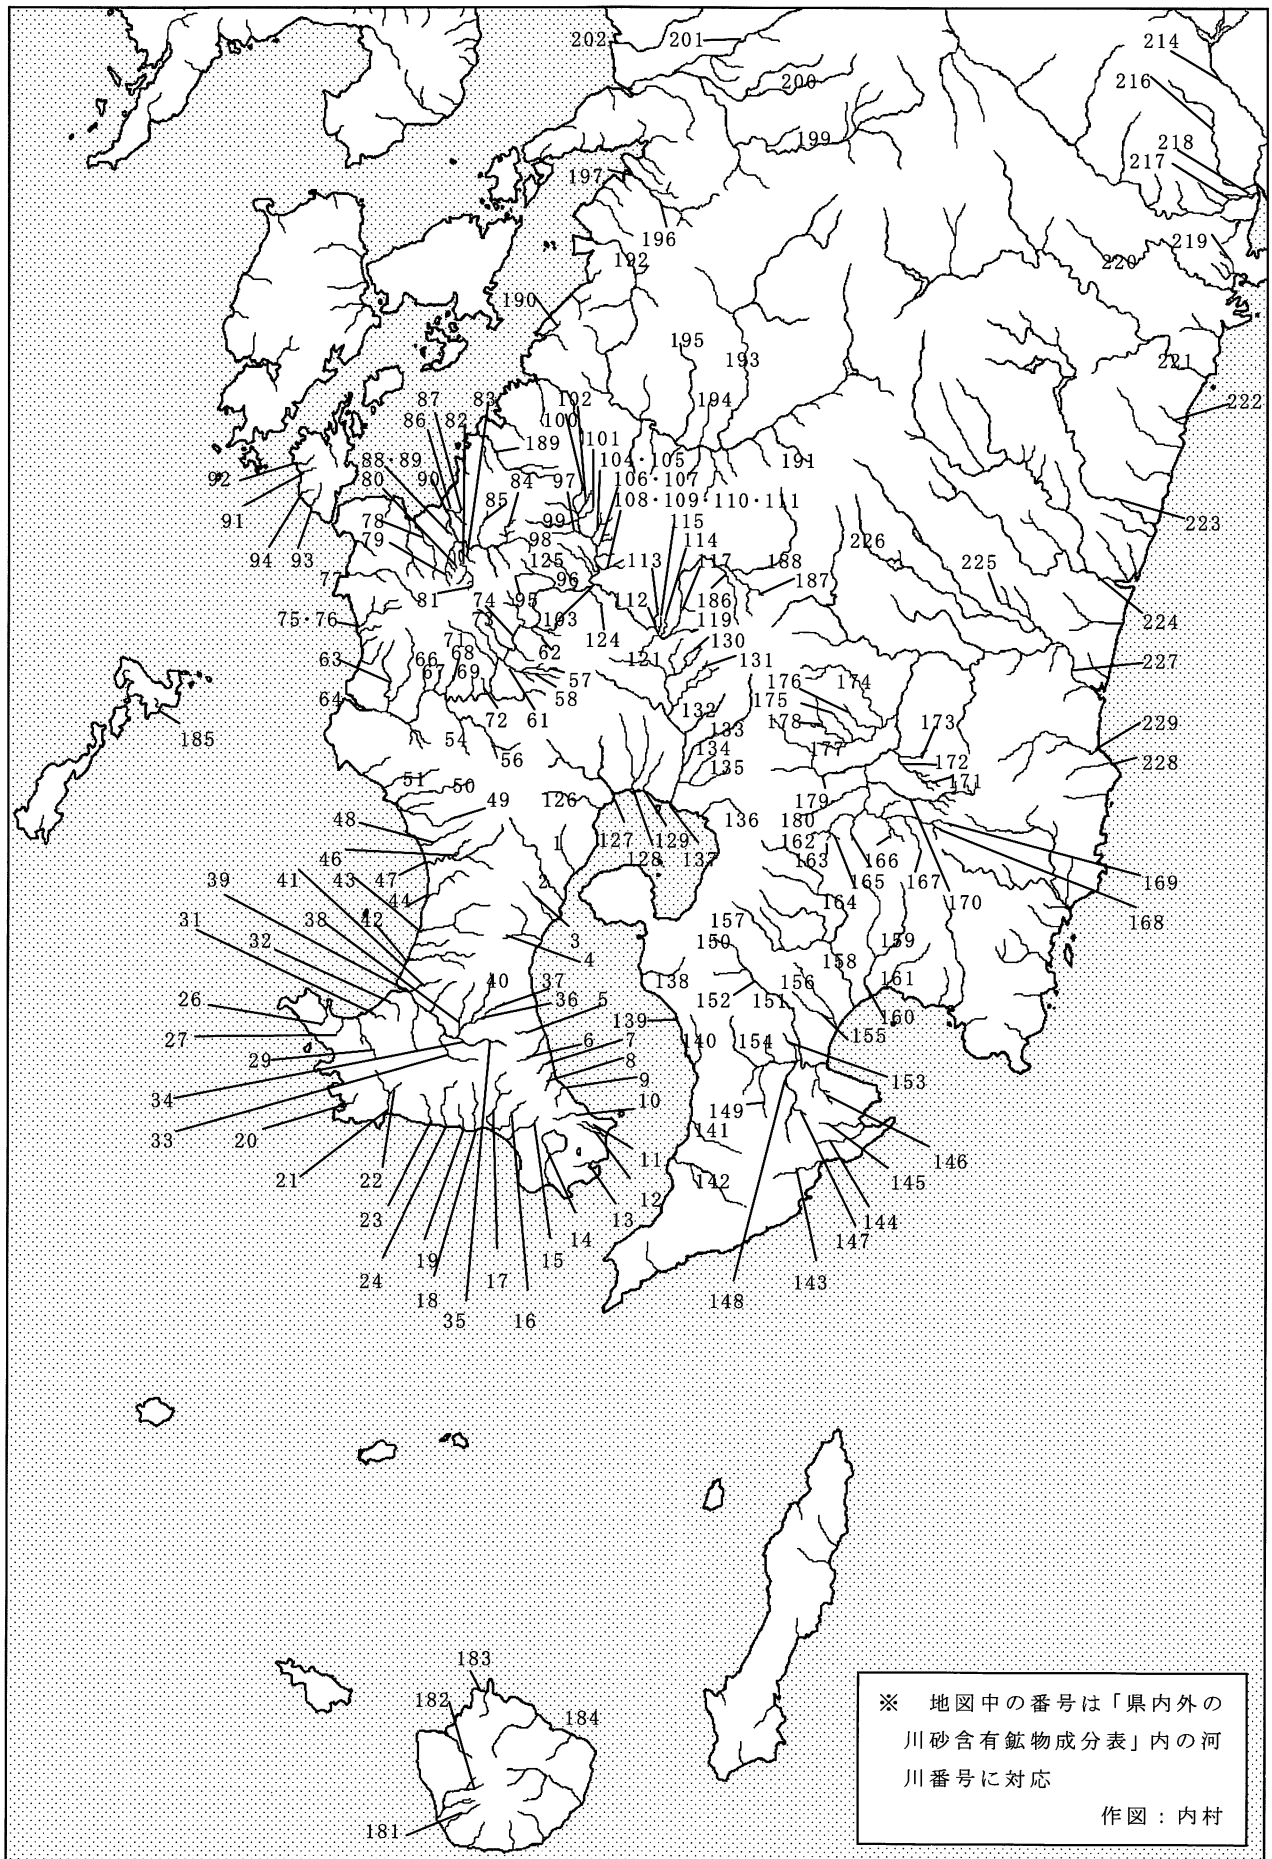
202 201 214
200 216
199 218
197 217
196
192 219
220
190
195 193
221
192 194 222
100
87 83 101 189
86 82 104・105 191
88 89 106・107
92 90 97 108・109・110・111
80 84
91 85 99 115 223
78 98 114
94 93 79 125 113 117 188 226 225
77 96 187
81 112 186
75・76 74 95 103 119 224
73 124 130
71 62 121 131 227
63 66 68 57 176 174
67 69 58 175
64 178
72 61 132 173
133 177 229
54 56 134 172 228
135 171
51 50 49 126 179
48 136 180 169
1 127 129 162
46 128 137 163 166
47 165 167 170 168
39 41 43 2 164
44
31 42 3 157
38 150 159
32 4 158
40 37 138 156 161
26 36 5 152 151
139 160
27 155
6 140 154
29 7 153
34 8
9
33 20 10 149 146
141
21 11 145
22 12
142 144
23 13 147
14
19 15
24 17 143
18 148
35 16
185
183
182 184
181
※ 地図中の番号は「県内外の川砂含有鉱物成分表」内の河川番号に対応
作図：内村